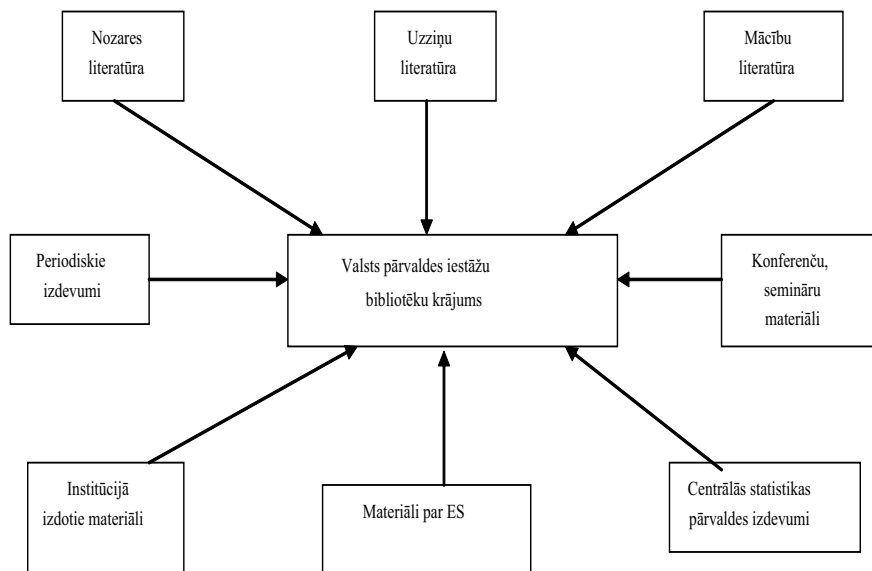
Nozares literatūra

Uzziņu literatūra

Mācību literatūra

Periodiskie izdevumi

Valsts pārvaldes iestāžu bibliotēku krājums

Konferenču, semināru materiāli

Institūcijā izdotie materiāli

Materiāli par ES

Centrālās statistikas pārvaldes izdevumi